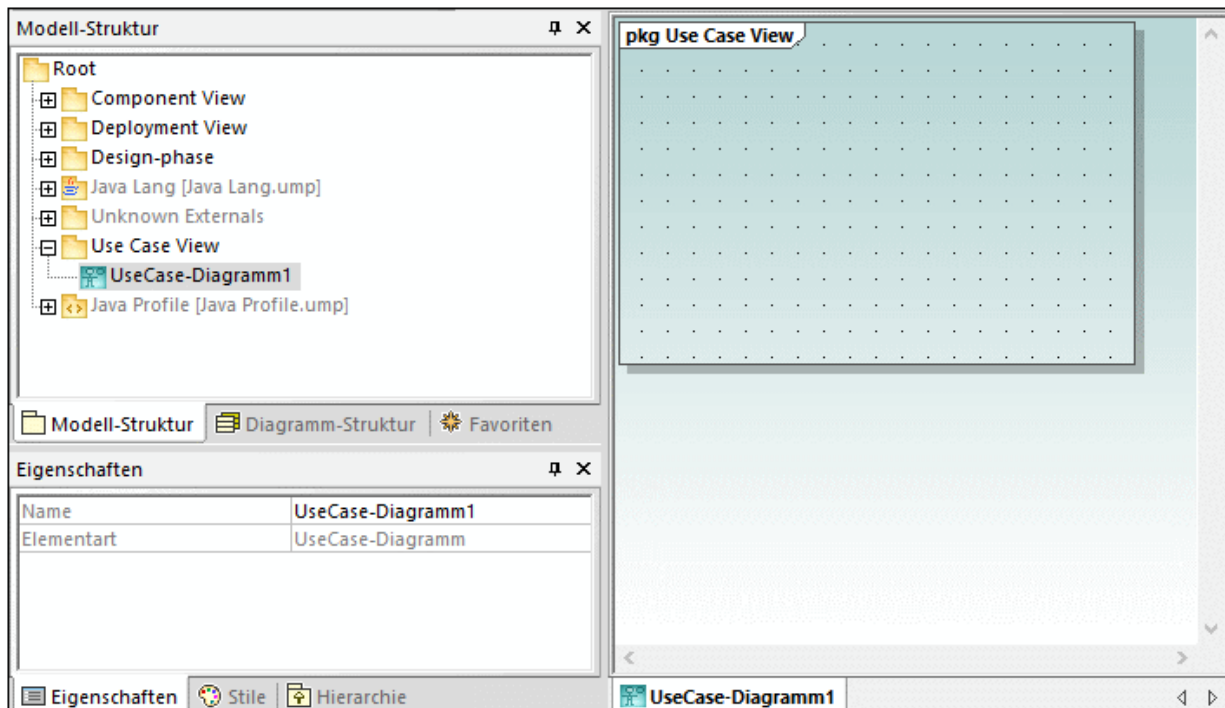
Modell-Struktur

Root
Component View
Deployment View
Design-phase
Java Lang [Java Lang.ump]
Unknown Externals
Use Case View
UseCase-Diagramm1
Java Profile [Java Profile.ump]

Modell-Struktur | Diagramm-Struktur | Favoriten

Eigenschaften

| Name | UseCase-Diagramm1 |
|---|---|
| Elementart | UseCase-Diagramm |

Eigenschaften | Stile | Hierarchie

pkg Use Case View

UseCase-Diagramm1